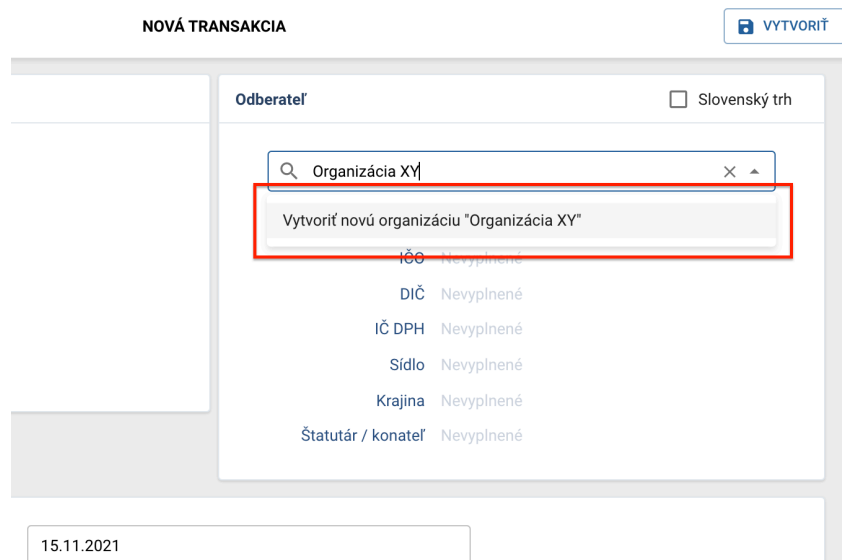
NOVÁ TRANSAKCIA

VYTVORIŤ

Odberateľ

Slovenský trh

Organizácia XY

Vytvoriť novú organizáciu "Organizácia XY"

IČO Nevyplnené

DIČ Nevyplnené

IČ DPH Nevyplnené

Sídlo Nevyplnené

Krajina Nevyplnené

Štatutár / konateľ Nevyplnené

15.11.2021